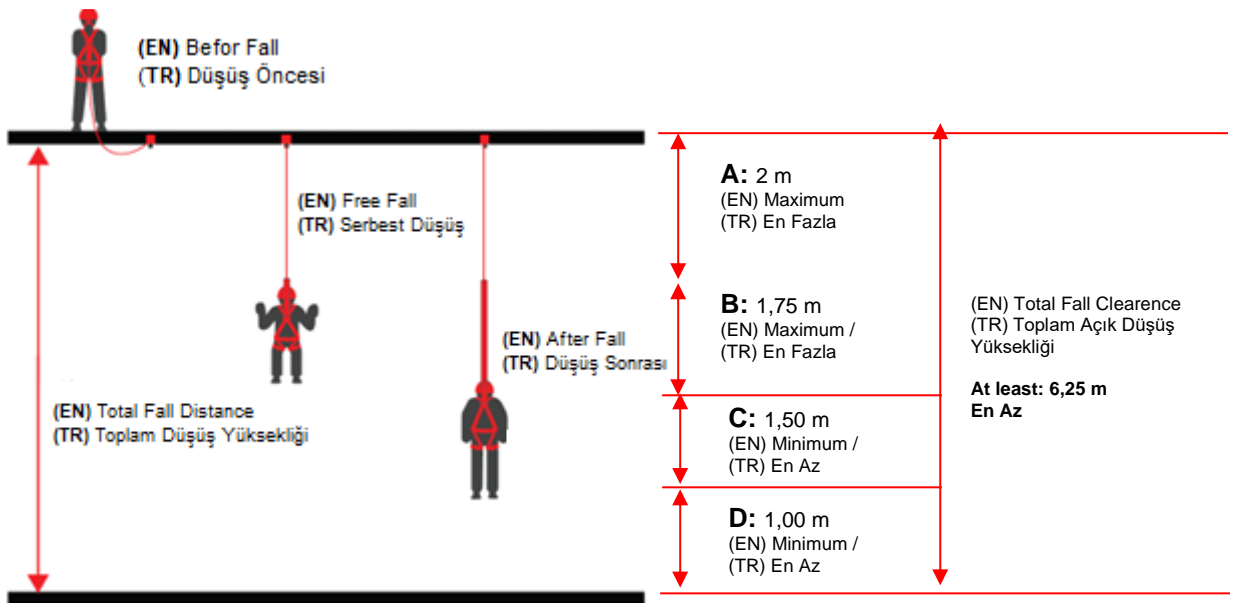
(EN) Befor Fall
(TR) Düşüş Öncesi

(EN) Free Fall
(TR) Serbest Düşüş

(EN) After Fall
(TR) Düşüş Sonrası

(EN) Total Fall Distance
(TR) Toplam Düşüş Yüksekliği

A: 2 m
(EN) Maximum
(TR) En Fazla

B: 1,75 m
(EN) Maximum /
(TR) En Fazla

C: 1,50 m
(EN) Minimum /
(TR) En Az

D: 1,00 m
(EN) Minimum /
(TR) En Az

(EN) Total Fall Clearence
(TR) Toplam Açık Düşüş Yüksekliği

At least: 6,25 m
En Az